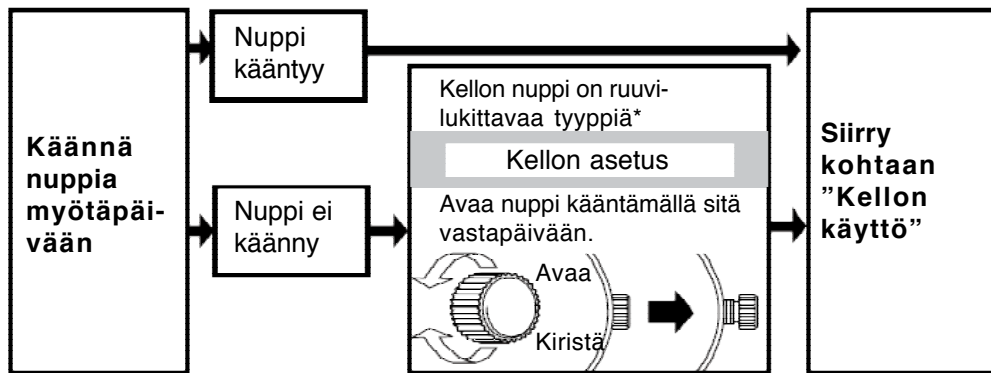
Käännä nuppia myötäpäivään

Nuppi kääntyy

Nuppi ei käänny

Kellon nuppi on ruuvilukittavaa tyyppiä*

Kellon asetus

Avaa nuppi kääntämällä sitä vastapäivään.

Avaa

Kiristä

Siirry kohtaan "Kellon käyttö"